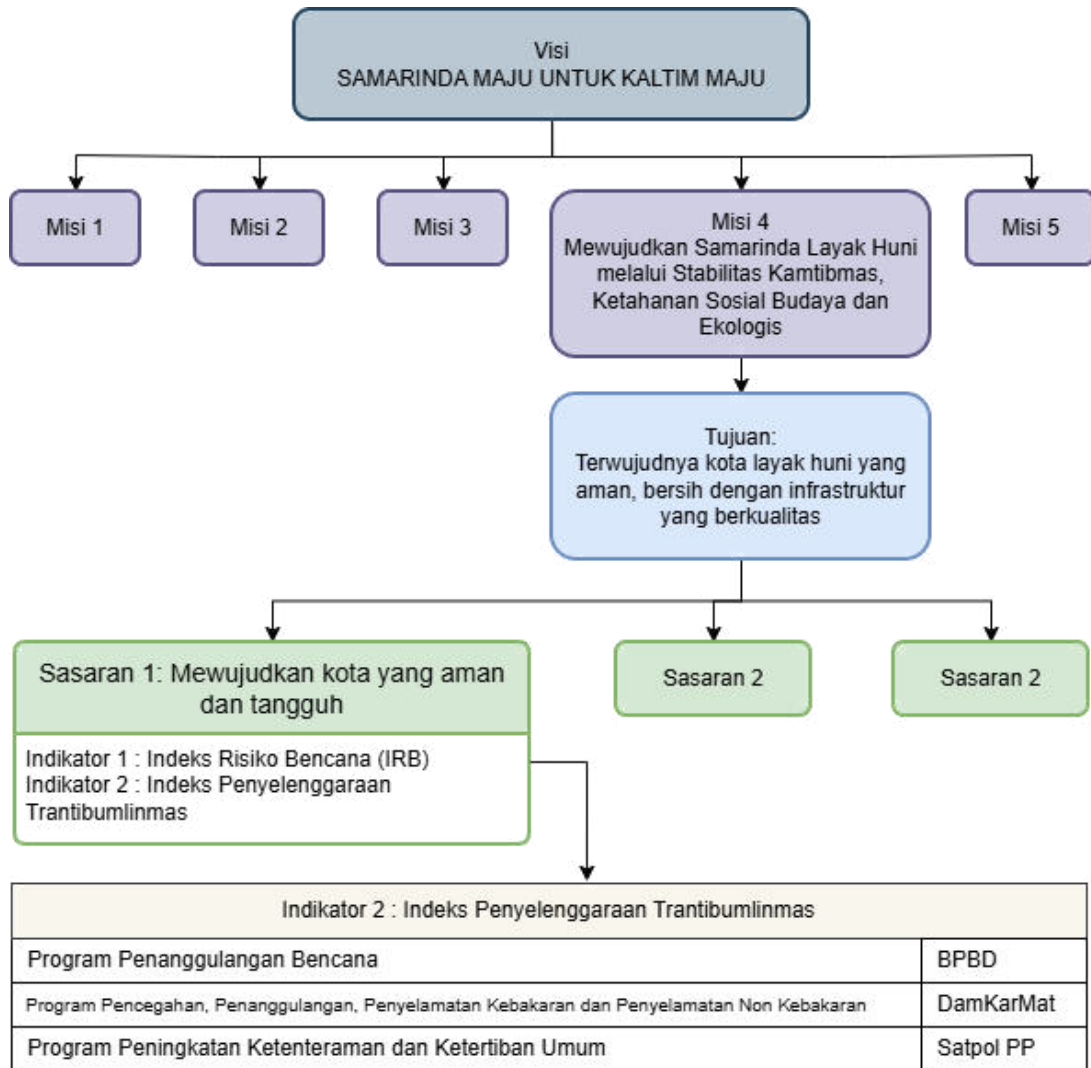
Visi
SAMARINDA MAJU UNTUK KALTIM MAJU

Misi 1

Misi 2

Misi 3

Misi 4
Mewujudkan Samarinda Layak Huni melalui Stabilitas Kamtibmas, Ketahanan Sosial Budaya dan Ekologis

Misi 5

Tujuan:
Terwujudnya kota layak huni yang aman, bersih dengan infrastruktur yang berkualitas

Sasaran 1: Mewujudkan kota yang aman dan tangguh

Indikator 1 : Indeks Risiko Bencana (IRB)
Indikator 2 : Indeks Penyelenggaraan Trantibumlinmas

Sasaran 2

Sasaran 2

| Indikator 2 : Indeks Penyelenggaraan Trantibumlinmas | |
|---|---|
| Program Penanggulangan Bencana | BPBD |
| Program Pencegahan, Penanggulangan, Penyelamatan Kebakaran dan Penyelamatan Non Kebakaran | DamKarMat |
| Program Peningkatan Ketenteraman dan Ketertiban Umum | Satpol PP |